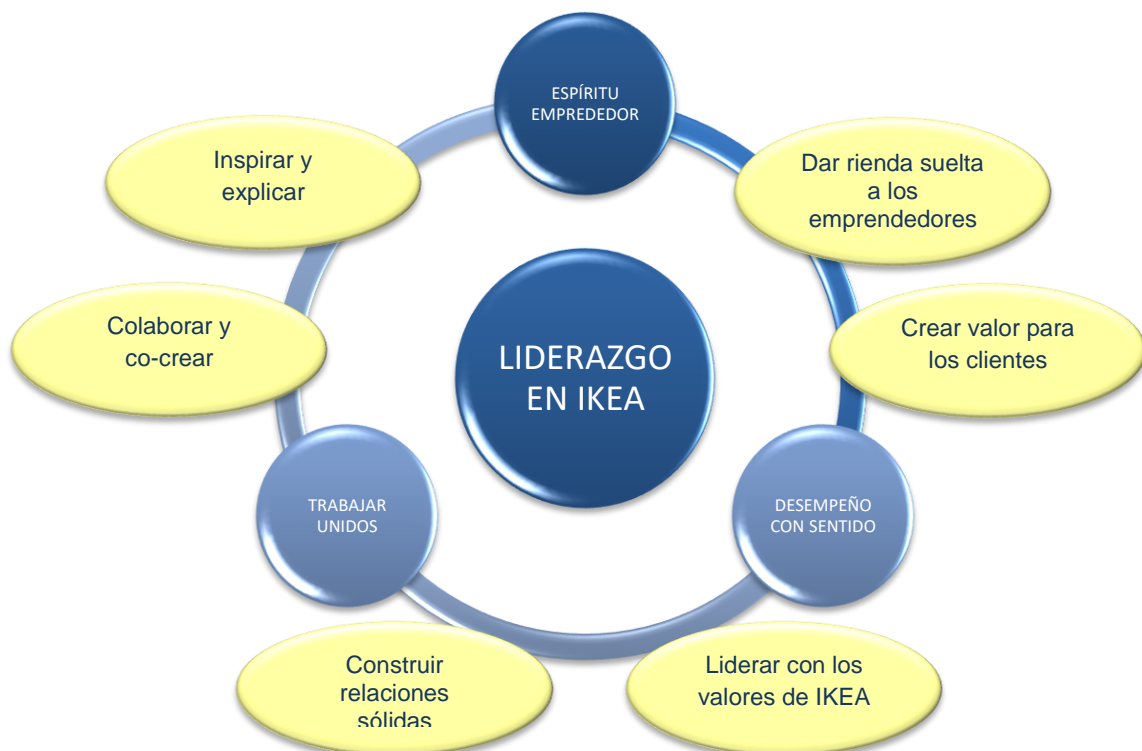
ESPÍRITU EMPREDEDOR

Inspirar y explicar

Dar rienda suelta a los emprendedores

Colaborar y co-crear

LIDERAZGO EN IKEA

Crear valor para los clientes

TRABAJAR UNIDOS

DESEMPEÑO CON SENTIDO

Construir relaciones sólidas

Liderar con los valores de IKEA